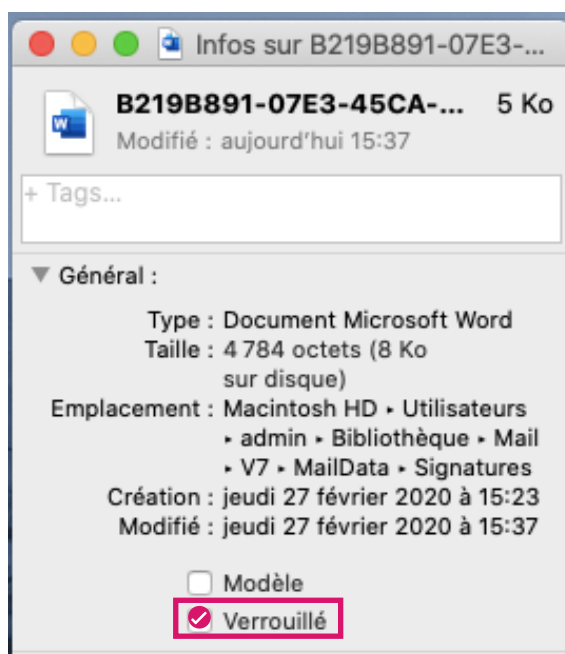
Infos sur B219B891-07E3-...

B219B891-07E3-45CA-... 5 Ko
Modifié : aujourd'hui 15:37

+ Tags...

Général :

Type : Document Microsoft Word
Taille : 4 784 octets (8 Ko sur disque)
Emplacement : Macintosh HD ▸ Utilisateurs ▸ admin ▸ Bibliothèque ▸ Mail ▸ V7 ▸ MailData ▸ Signatures
Création : jeudi 27 février 2020 à 15:23
Modifié : jeudi 27 février 2020 à 15:37

Modèle
Verrouillé